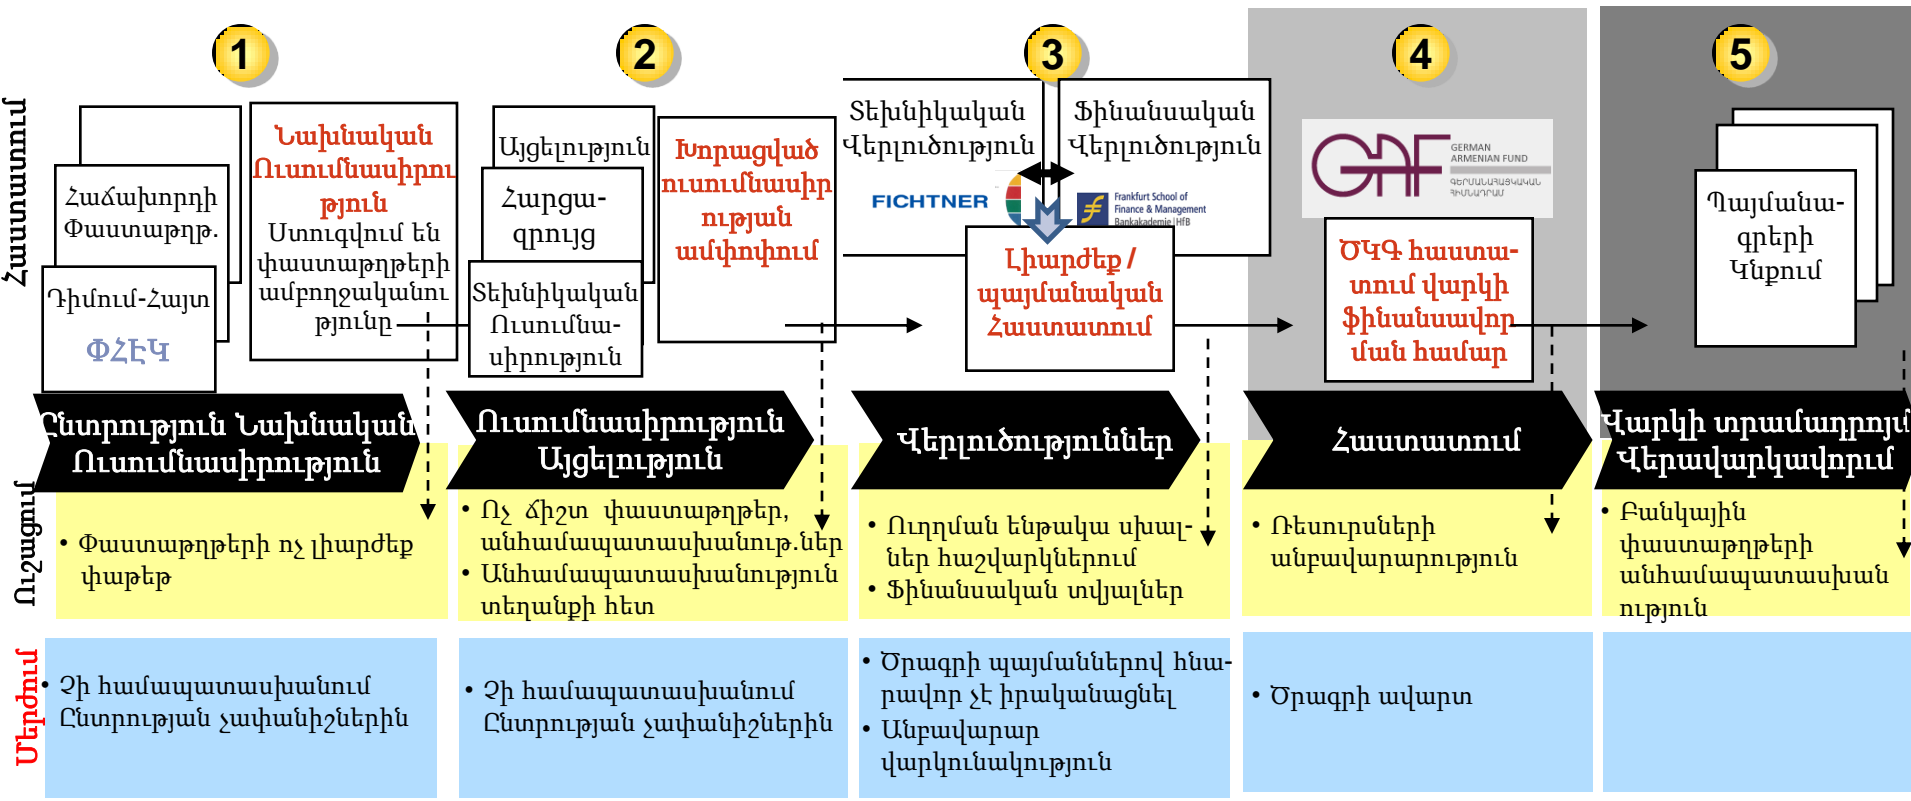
Հաստատում

1

Հաճախորդի Փաստաթղթ.

Դիմում-Հայտ

ՓՀԷԿ

Նախնական Ուսումնասիրություն

Ստուգվում են փաստաթղթերի ամբողջականությունը

2

Այցելություն

Հարցաշրջույց

Տեխնիկական Ուսումնասիրություն

Խորացված ուսումնասիրության ամփոփում

3

Տեխնիկական Վերլուծություն

Ֆինանսական Վերլուծություն

FICHTNER

Frankfurt School of Finance & Management Bankakademie | HfB

Լիարժեք / պայմանական Հաստատում

4

GAF GERMAN ARMENIAN FUND

ԾԿԳ հաստատում վարկի ֆինանսավորման համար

5

Պայմանագրերի Կնքում

Ընտրություն Նախնական Ուսումնասիրություն

Ուսումնասիրություն Այցելություն

Վերլուծություններ

Հաստատում

Վարկի տրամադրում Վերավարկավորում

Ուշացում

• Փաստաթղթերի ոչ լիարժեք փաթեթ

• Ոչ ճիշտ փաստաթղթեր, անհամապատասխանութ.ներ
• Անհամապատասխանություն տեղանքի հետ

• Ուղղման ենթակա սխալներ հաշվարկներում
• Ֆինանսական տվյալներ

• Ռեսուրսների անբավարարություն

• Բանկային փաստաթղթերի անհամապատասխանություն

Մերժում

• Չի համապատասխանում Ընտրության չափանիշներին

• Չի համապատասխանում Ընտրության չափանիշներին

• Ծրագրի պայմաններով հնարավոր չէ իրականացնել
• Անբավարար վարկունակություն

• Ծրագրի ավարտ